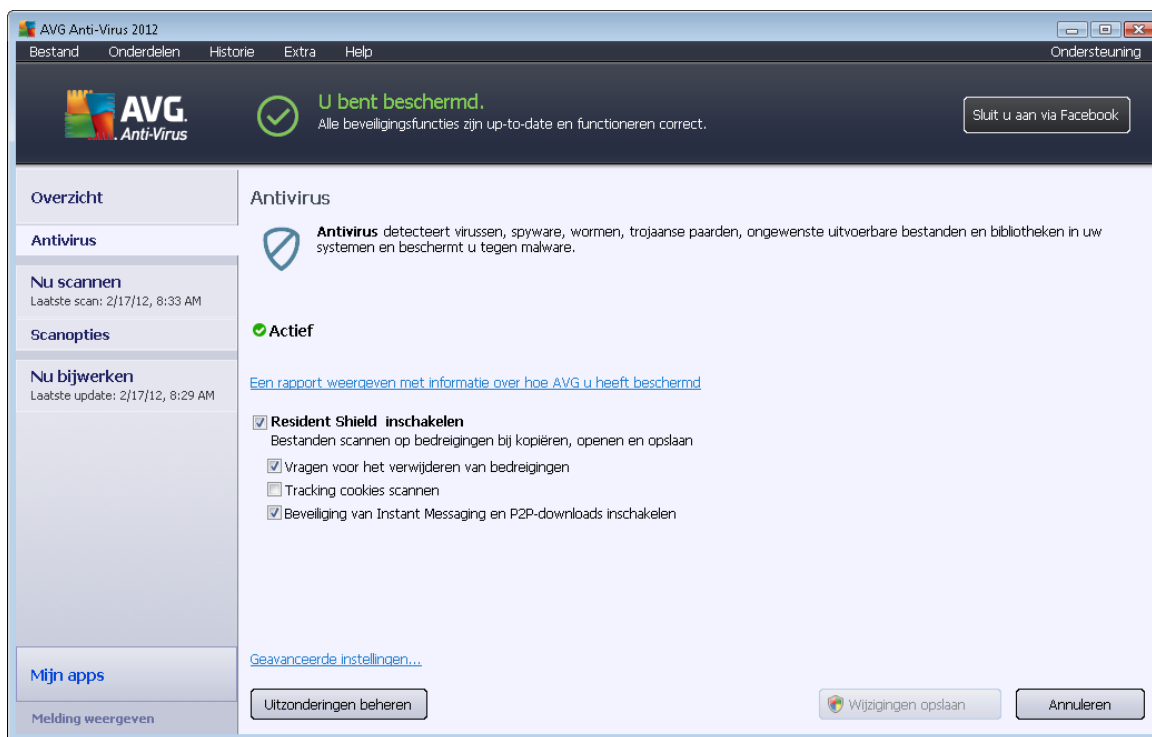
AVG Anti-Virus 2012

Bestand Onderdelen Historie Extra Help Ondersteuning

AVG. Anti-Virus

U bent beschermd.
Alle beveiligingsfuncties zijn up-to-date en functioneren correct.

Sluit u aan via Facebook

Overzicht

Antivirus

Nu scannen
Laatste scan: 2/17/12, 8:33 AM

Scanopties

Nu bijwerken
Laatste update: 2/17/12, 8:29 AM

Mijn apps

Melding weergeven

Antivirus

Antivirus detecteert virussen, spyware, wormen, trojaanse paarden, ongewenste uitvoerbare bestanden en bibliotheken in uw systemen en beschermt u tegen malware.

Actief

Een rapport weergeven met informatie over hoe AVG u heeft beschermd

Resident Shield inschakelen
Bestanden scannen op bedreigingen bij kopiëren, openen en opslaan

Vragen voor het verwijderen van bedreigingen

Tracking cookies scannen

Beveiliging van Instant Messaging en P2P-downloads inschakelen

Geavanceerde instellingen...

Uitzonderingen beheren

Wijzigingen opslaan

Annuleren